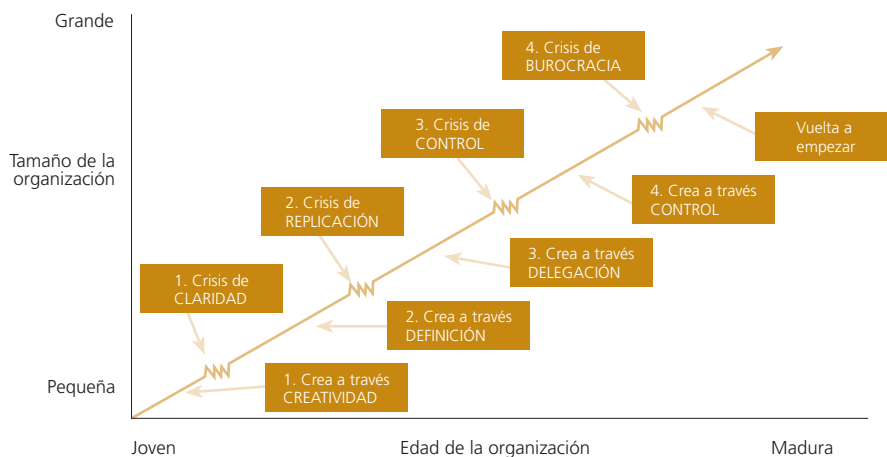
Grande

Tamaño de la organización

Pequeña

4. Crisis de BUROCRACIA

3. Crisis de CONTROL

2. Crisis de REPLICACIÓN

1. Crisis de CLARIDAD

Vuelta a empezar

4. Crea a través CONTROL

3. Crea a través DELEGACIÓN

2. Crea a través DEFINICIÓN

1. Crea a través CREATIVIDAD

Joven

Edad de la organización

Madura